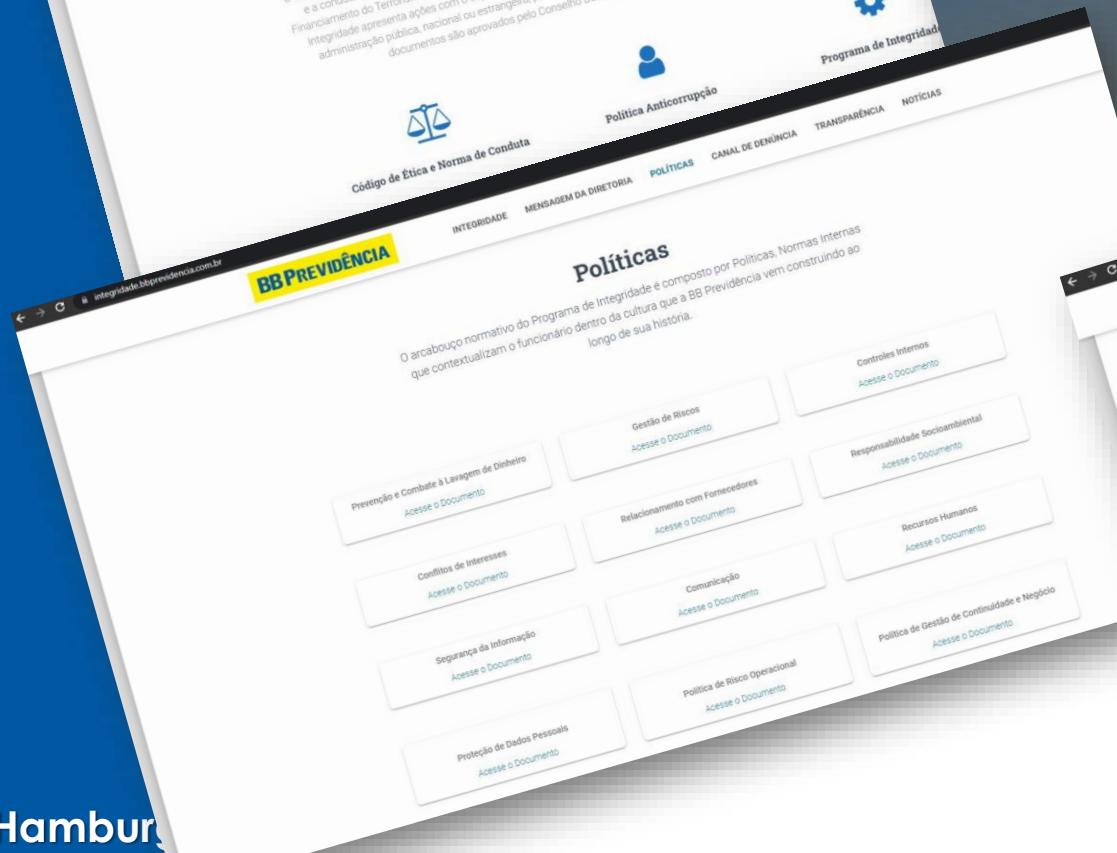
e a condu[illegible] Financiamento do Terror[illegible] Integridade apresenta ações com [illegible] administração pública, nacional ou estrangeira, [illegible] documentos são aprovados pelo Conselho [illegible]

Código de Ética e Norma de Conduta

Política Anticorrupção

Programa de Integridad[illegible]

integridade.bbprevidencia.com.br

BB PREVIDÊNCIA

INTEGRIDADE MENSAGEM DA DIRETORIA POLÍTICAS CANAL DE DENÚNCIA TRANSPARÊNCIA NOTÍCIAS

Políticas

O arcabouço normativo do Programa de Integridade é composto por Políticas, Normas Internas que contextualizam o funcionário dentro da cultura que a BB Previdência vem construindo ao longo de sua história.

Controles Internos
Acesse o Documento

Gestão de Riscos
Acesse o Documento

Responsabilidade Socioambiental
Acesse o Documento

Prevenção e Combate à Lavagem de Dinheiro
Acesse o Documento

Relacionamento com Fornecedores
Acesse o Documento

Recursos Humanos
Acesse o Documento

Conflitos de Interesses
Acesse o Documento

Comunicação
Acesse o Documento

Política de Gestão de Continuidade e Negócio
Acesse o Documento

Segurança da Informação
Acesse o Documento

Política de Risco Operacional
Acesse o Documento

Proteção de Dados Pessoais
Acesse o Documento

Hambur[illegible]